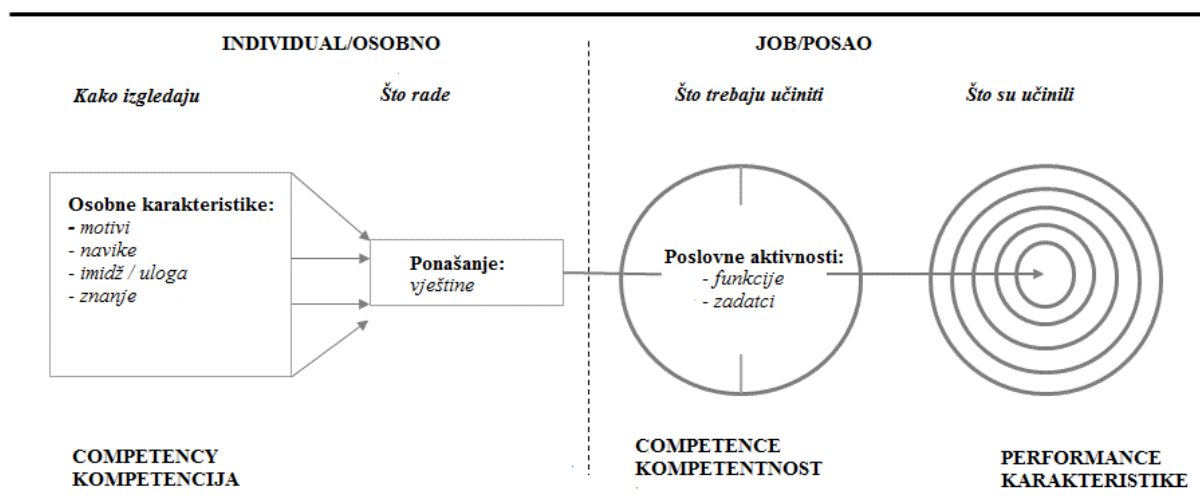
INDIVIDUAL/OSOBNO

JOB/POSAO

Kako izgledaju

Što rade

Što trebaju učiniti

Što su učinili

Osobne karakteristike:
- motivi
- navike
- imidž / uloga
- znanje

Ponašanje:
vještine

Poslovne aktivnosti:
- funkcije
- zadatci

COMPETENCY
KOMPETENCIJA

COMPETENCE
KOMPETENTNOST

PERFORMANCE
KARAKTERISTIKE